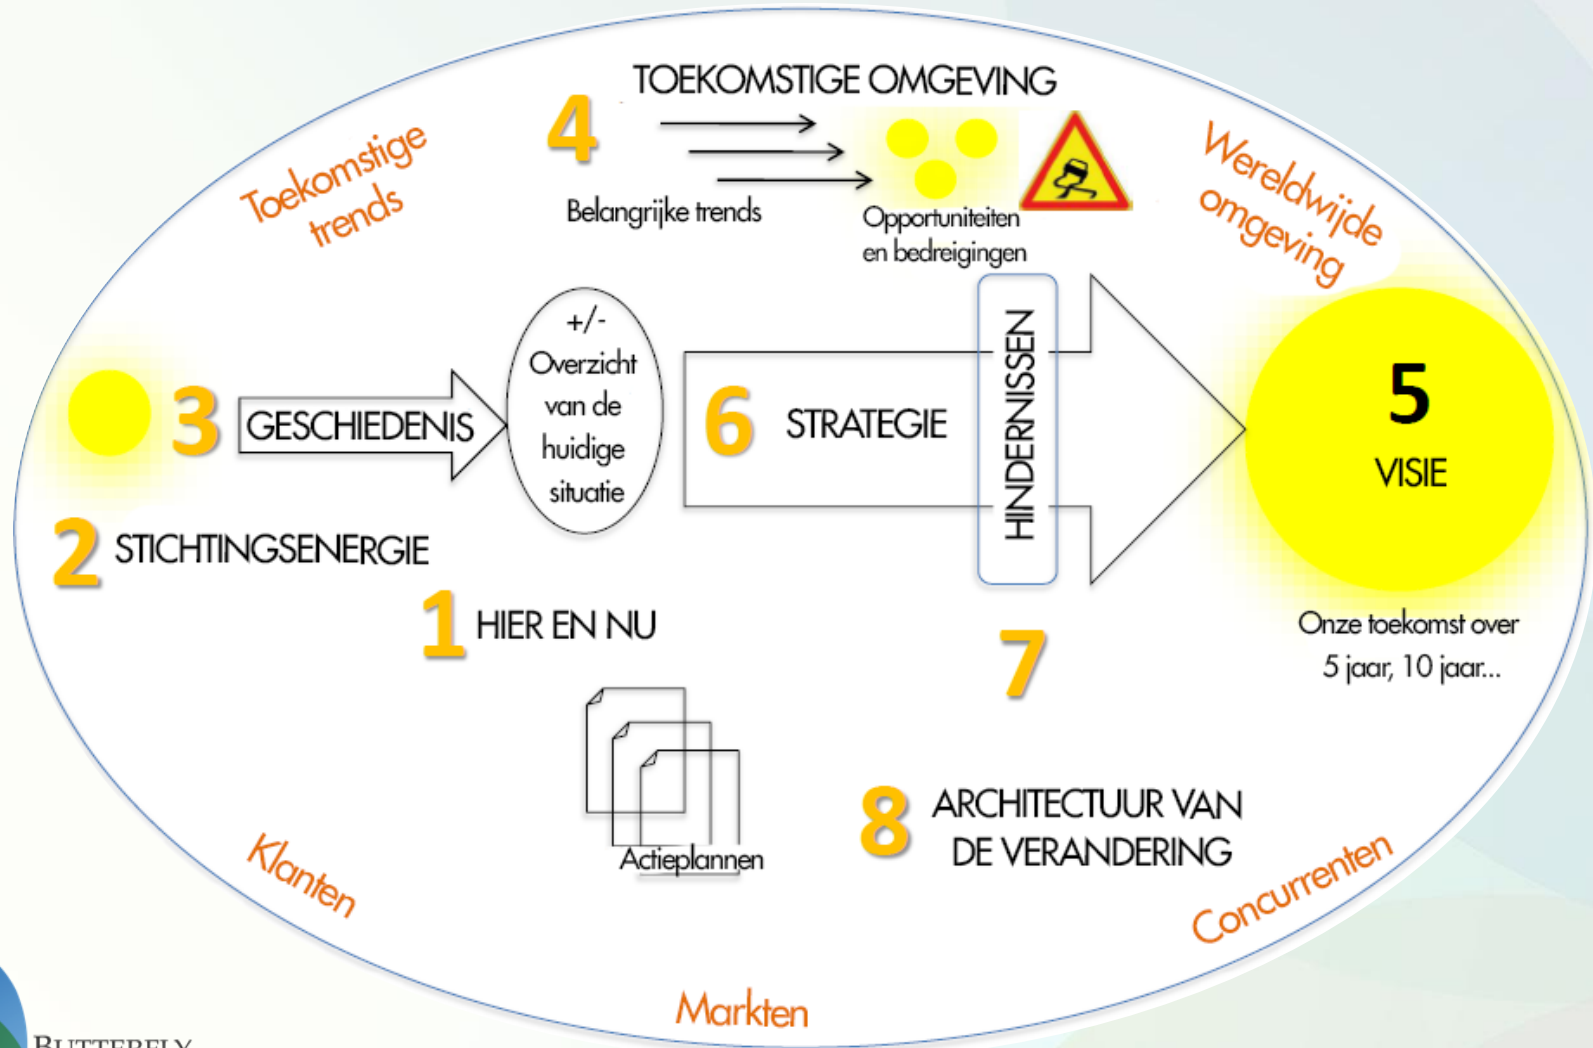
TOEKOMSTIGE OMGEVING

Toekomstige trends

4

Belangrijke trends

Opportuniteiten en bedreigingen

Wereldwijde omgeving

+/- Overzicht van de huidige situatie

3 GESCHIEDENIS

6 STRATEGIE

HINDERNISSEN

5

VISIE

2 STICHTINGSENERGIE

1 HIER EN NU

7

Onze toekomst over 5 jaar, 10 jaar...

Actieplannen

8 ARCHITECTUUR VAN DE VERANDERING

Klanten

Concurrenten

Markten

BUTTERFLY